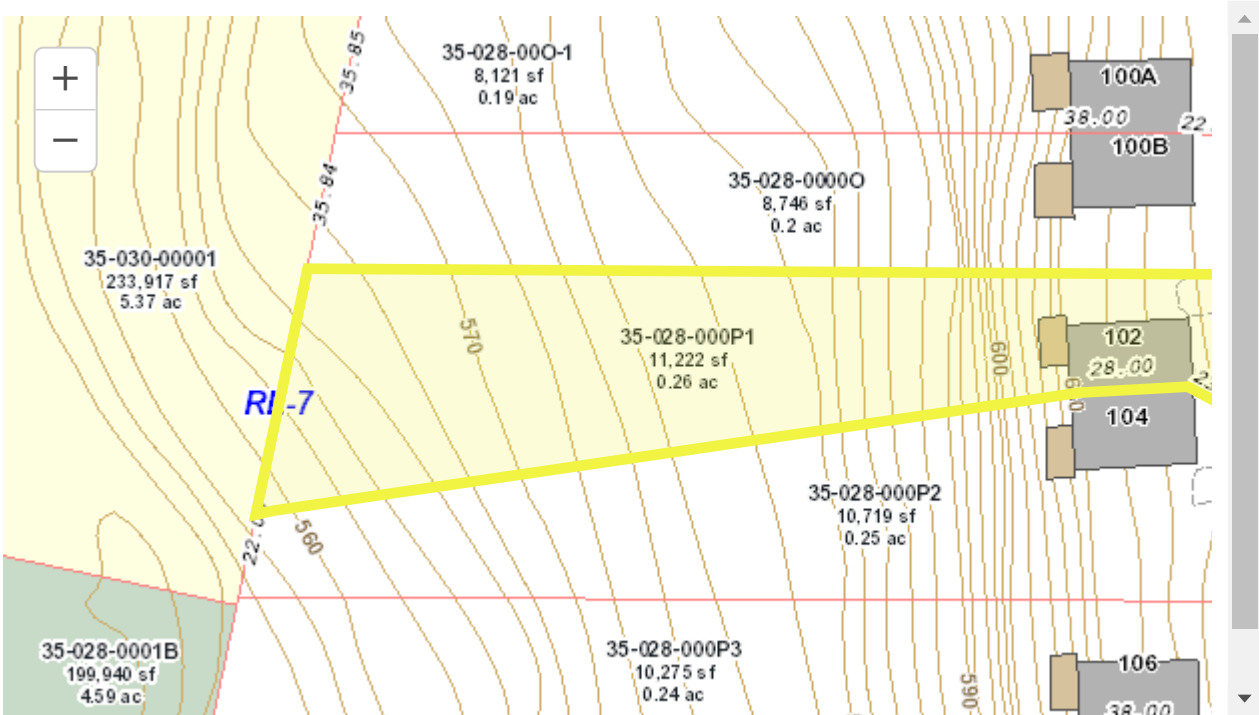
+
−

35-85

35-028-00O-1
8,121 sf
0.19 ac

100A
38.00
22

100B

35-84

35-028-0000O
8,746 sf
0.2 ac

35-030-00001
233,917 sf
5.37 ac

570

35-028-000P1
11,222 sf
0.26 ac

600

102
28.00

RE-7

104

35-028-000P2
10,719 sf
0.25 ac

22.0

560

35-028-0001B
199,940 sf
4.59 ac

35-028-000P3
10,275 sf
0.24 ac

590

106
38.00